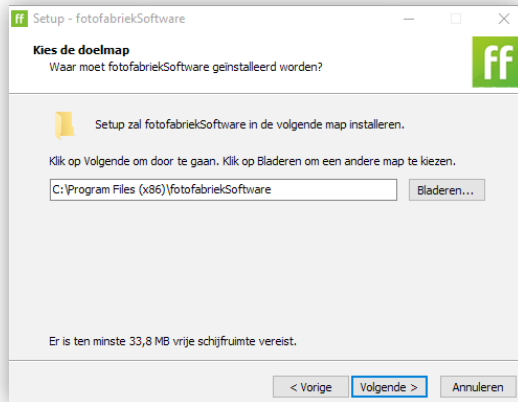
ff Setup - fotofabriekSoftware

Kies de doelmap
Waar moet fotofabriekSoftware geïnstalleerd worden?

ff

Setup zal fotofabriekSoftware in de volgende map installeren.

Klik op Volgende om door te gaan. Klik op Bladeren om een andere map te kiezen.

C:\Program Files (x86)\fotofabriekSoftware

Bladeren...

Er is ten minste 33,8 MB vrije schijfruimte vereist.

< Vorige

Volgende >

Annuleren